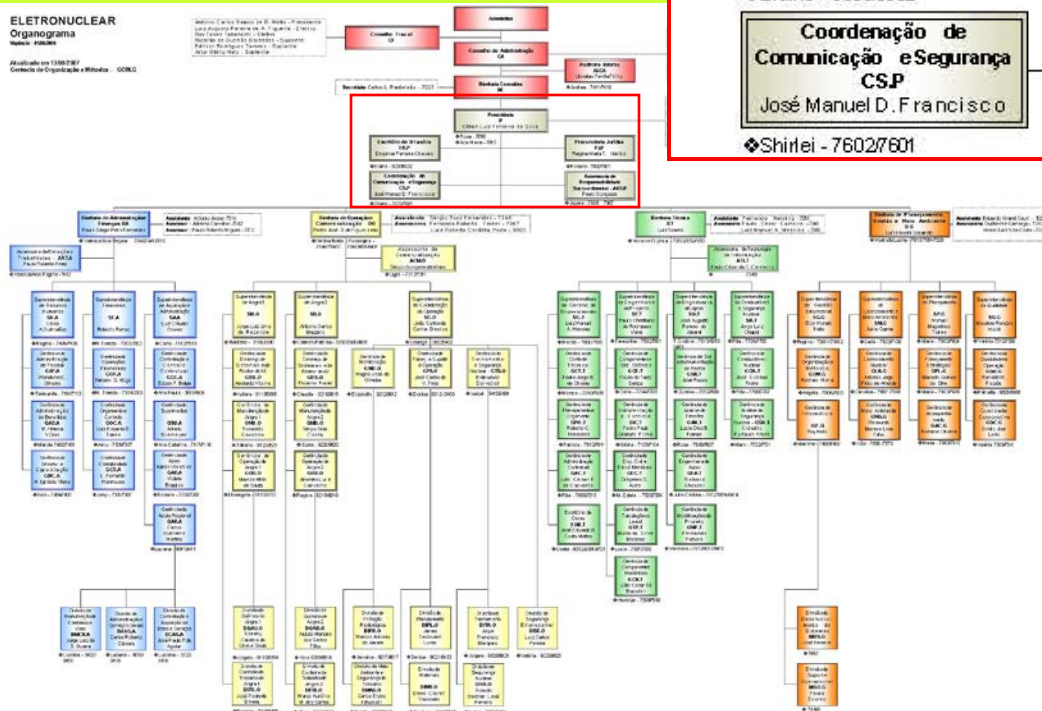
ELETRONUCLEAR
Organograma

Atualizado em 13/09/2007
Gerência de Organização e Métodos - GOMLG

Assembleia

Conselho Fiscal
CF

Conselho de Administração
CA

Diretoria Executiva
DE

Presidência
P

Coordenação de Comunicação e Segurança
CS.P
José Manuel D. Francisco

❖Shirlei - 7602/7601

Diretoria de Administração e Finanças
DA

Diretoria de Operação e Comercialização
DO

Diretoria Técnica
DT

Diretoria de Planejamento, Gestão e Meio Ambiente
DG